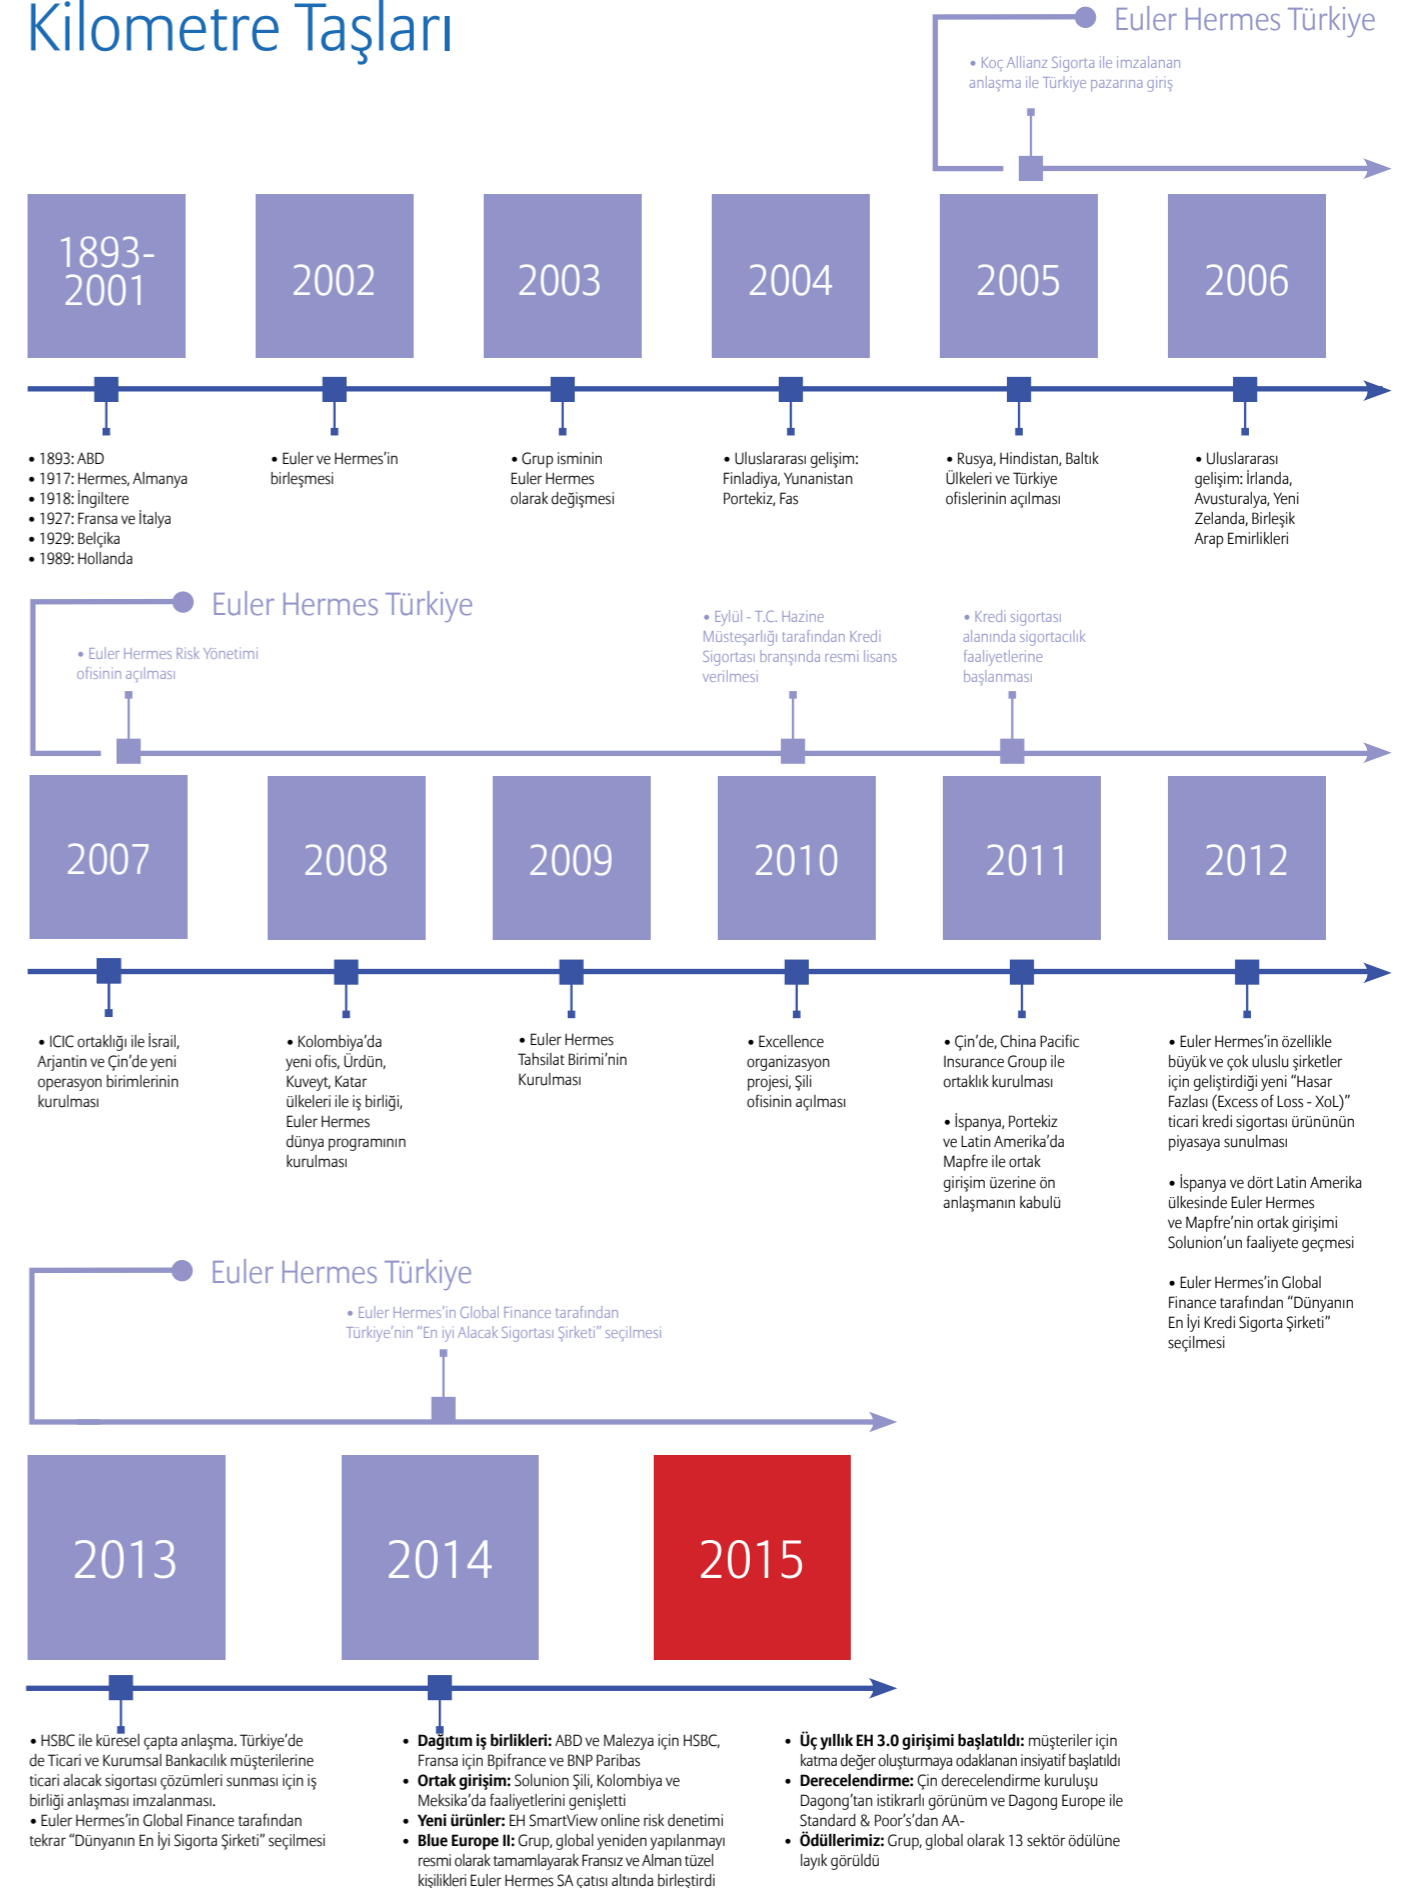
Kilometre Taşları

Euler Hermes Türkiye

• Koç Allianz Sigorta ile imzalanan anlaşma ile Türkiye pazarına giriş

1893-2001

2002

2003

2004

2005

2006

• 1893: ABD
• 1917: Hermes, Almanya
• 1918: İngiltere
• 1927: Fransa ve İtalya
• 1929: Belçika
• 1989: Hollanda

• Euler ve Hermes'in birleşmesi

• Grup isminin Euler Hermes olarak değişmesi

• Uluslararası gelişim: Finladiya, Yunanistan Portekiz, Fas

• Rusya, Hindistan, Baltık Ülkeleri ve Türkiye ofislerinin açılması

• Uluslararası gelişim: İrlanda, Avusturalya, Yeni Zelanda, Birleşik Arap Emirlikleri

Euler Hermes Türkiye

• Euler Hermes Risk Yönetimi ofisinin açılması

• Eylül - T.C. Hazine Müsteşarlığı tarafından Kredi Sigortası branşında resmi lisans verilmesi

• Kredi sigortası alanında sigortacılık faaliyetlerine başlanması

2007

2008

2009

2010

2011

2012

• ICIC ortaklığı ile İsrail, Arjantin ve Çin'de yeni operasyon birimlerinin kurulması

• Kolombiya'da yeni ofis, Ürdün, Kuveyt, Katar ülkeleri ile iş birliği, Euler Hermes dünya programının kurulması

• Euler Hermes Tahsilat Birimi'nin Kurulması

• Excellence organizasyon projesi, Şili ofisinin açılması

• Çin'de, China Pacific Insurance Group ile ortaklık kurulması

• İspanya, Portekiz ve Latin Amerika'da Mapfre ile ortak girişim üzerine ön anlaşmanın kabulü

• Euler Hermes'in özellikle büyük ve çok uluslu şirketler için geliştirdiği yeni "Hasar Fazlası (Excess of Loss - XoL)" ticari kredi sigortası ürününün piyasaya sunulması

• İspanya ve dört Latin Amerika ülkesinde Euler Hermes ve Mapfre'nin ortak girişimi Solunion'un faaliyete geçmesi

• Euler Hermes'in Global Finance tarafından "Dünyanın En İyi Kredi Sigorta Şirketi" seçilmesi

Euler Hermes Türkiye

• Euler Hermes'in Global Finance tarafından Türkiye'nin "En iyi Alacak Sigortası Şirketi" seçilmesi

2013

2014

2015

• HSBC ile küresel çapta anlaşma. Türkiye'de de Ticari ve Kurumsal Bankacılık müşterilerine ticari alacak sigortası çözümleri sunması için iş birliği anlaşması imzalanması.
• Euler Hermes'in Global Finance tarafından tekrar "Dünyanın En İyi Sigorta Şirketi" seçilmesi

• **Dağıtım iş birlikleri:** ABD ve Malezya için HSBC, Fransa için Bpifrance ve BNP Paribas
• **Ortak girişim:** Solunion Şili, Kolombiya ve Meksika'da faaliyetlerini genişletti
• **Yeni ürünler:** EH SmartView online risk denetimi
• **Blue Europe II:** Grup, global yeniden yapılanmayı resmi olarak tamamlayarak Fransız ve Alman tüzel kişilikleri Euler Hermes SA çatısı altında birleştirdi

• **Üç yıllık EH 3.0 girişimi başlatıldı:** müşteriler için katma değer oluşturmaya odaklanan insiyatif başlatıldı
• **Derecelendirme:** Çin derecelendirme kuruluşu Dagong'tan istikrarlı görünüm ve Dagong Europe ile Standard & Poor's'dan AA-
• **Ödüllerimiz:** Grup, global olarak 13 sektör ödülüne layık görüldü